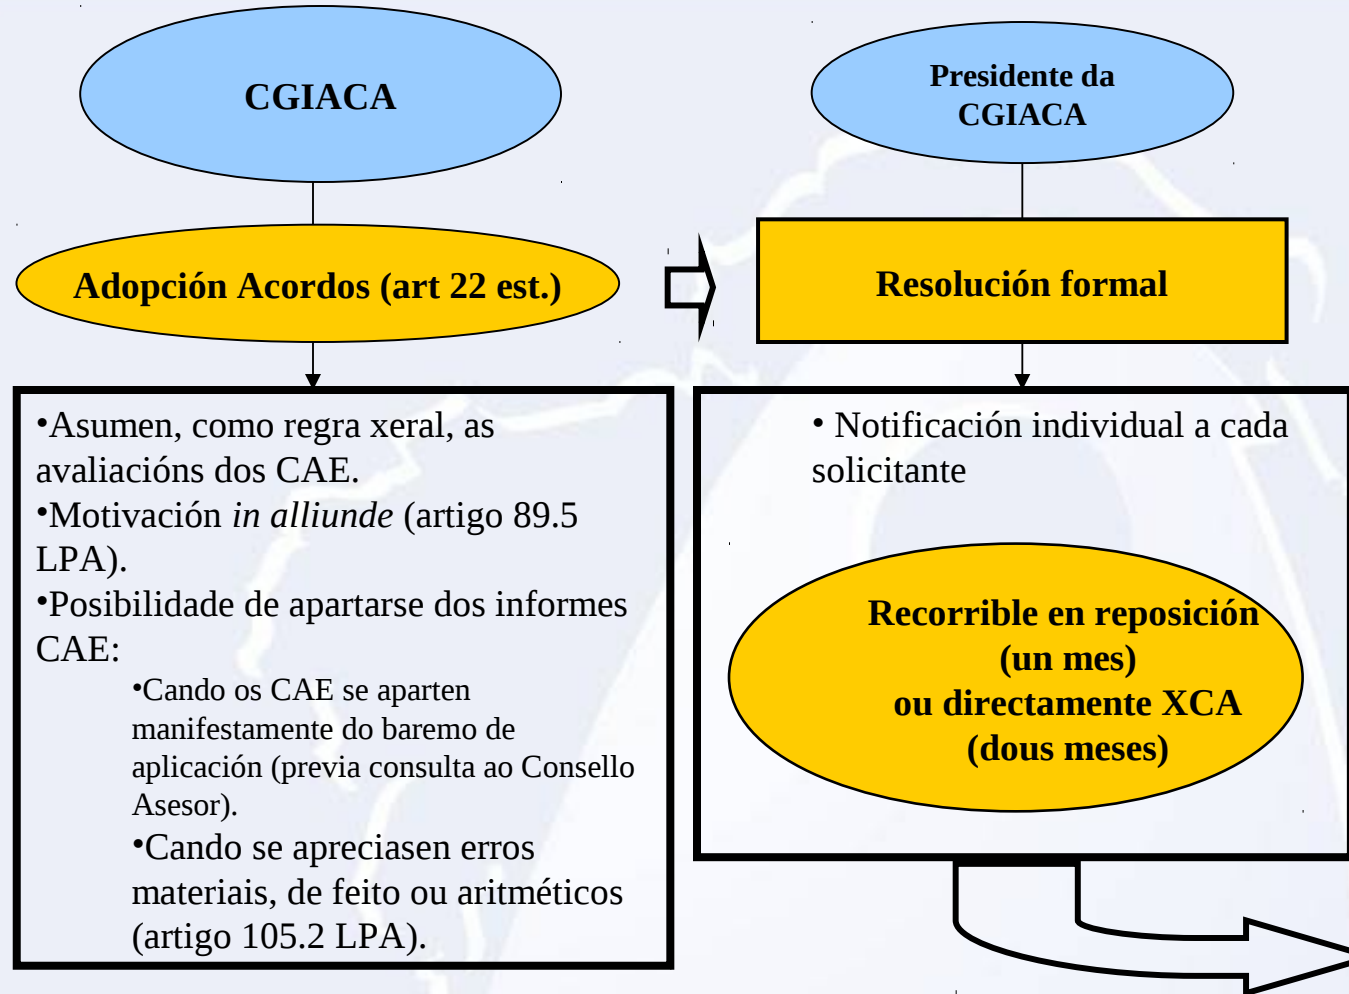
CGIACA

Adopción Acordos (art 22 est.)

Presidente da CGIACA

Resolución formal

•Asumen, como regra xeral, as avaliacións dos CAE.
•Motivación *in alliunde* (artigo 89.5 LPA).
•Posibilidade de apartarse dos informes CAE:
•Cando os CAE se aparten manifestamente do baremo de aplicación (previa consulta ao Consello Asesor).
•Cando se apreciasen erros materiais, de feito ou aritméticos (artigo 105.2 LPA).

• Notificación individual a cada solicitante

Recorrible en reposición (un mes) ou directamente XCA (dous meses)